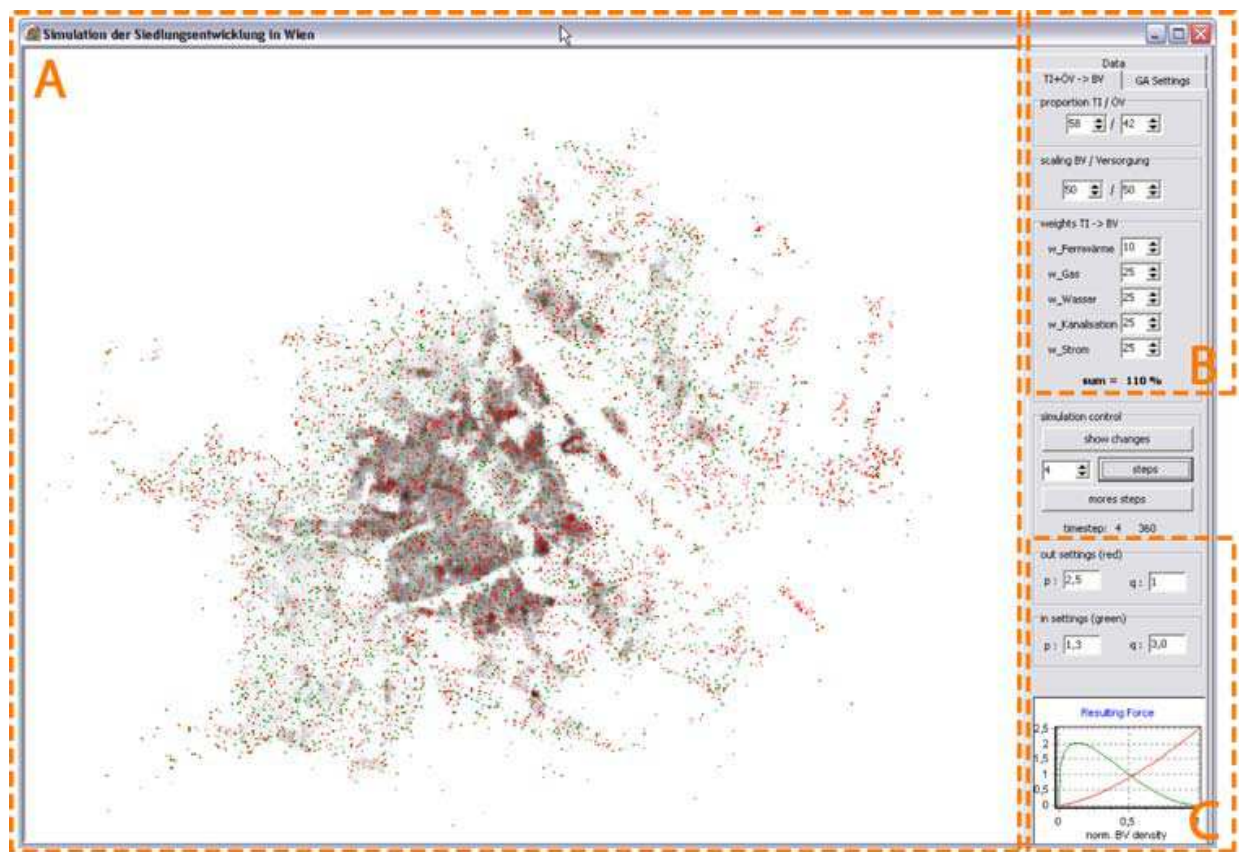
Simulation der Siedlungsentwicklung in Wien

A

Data

TI+ÖV -> BV

GA Settings

proportion TI / ÖV

58 / 42

scaling BV / Versorgung

50 / 50

weights TI -> BV

w_Fernwärme 10

w_Gas 25

w_Wasser 25

w_Kanalisation 25

w_Strom 25

sum = 110 %

B

simulation control

show changes

4

steps

mores steps

timestep: 4 360

out settings (red)

p : 2,5

q : 1

in settings (green)

p : 1,3

q : 3,0

Resulting Force

2,5

2

1,5

1

0,5

0

0

0,5

norm. BV density

C